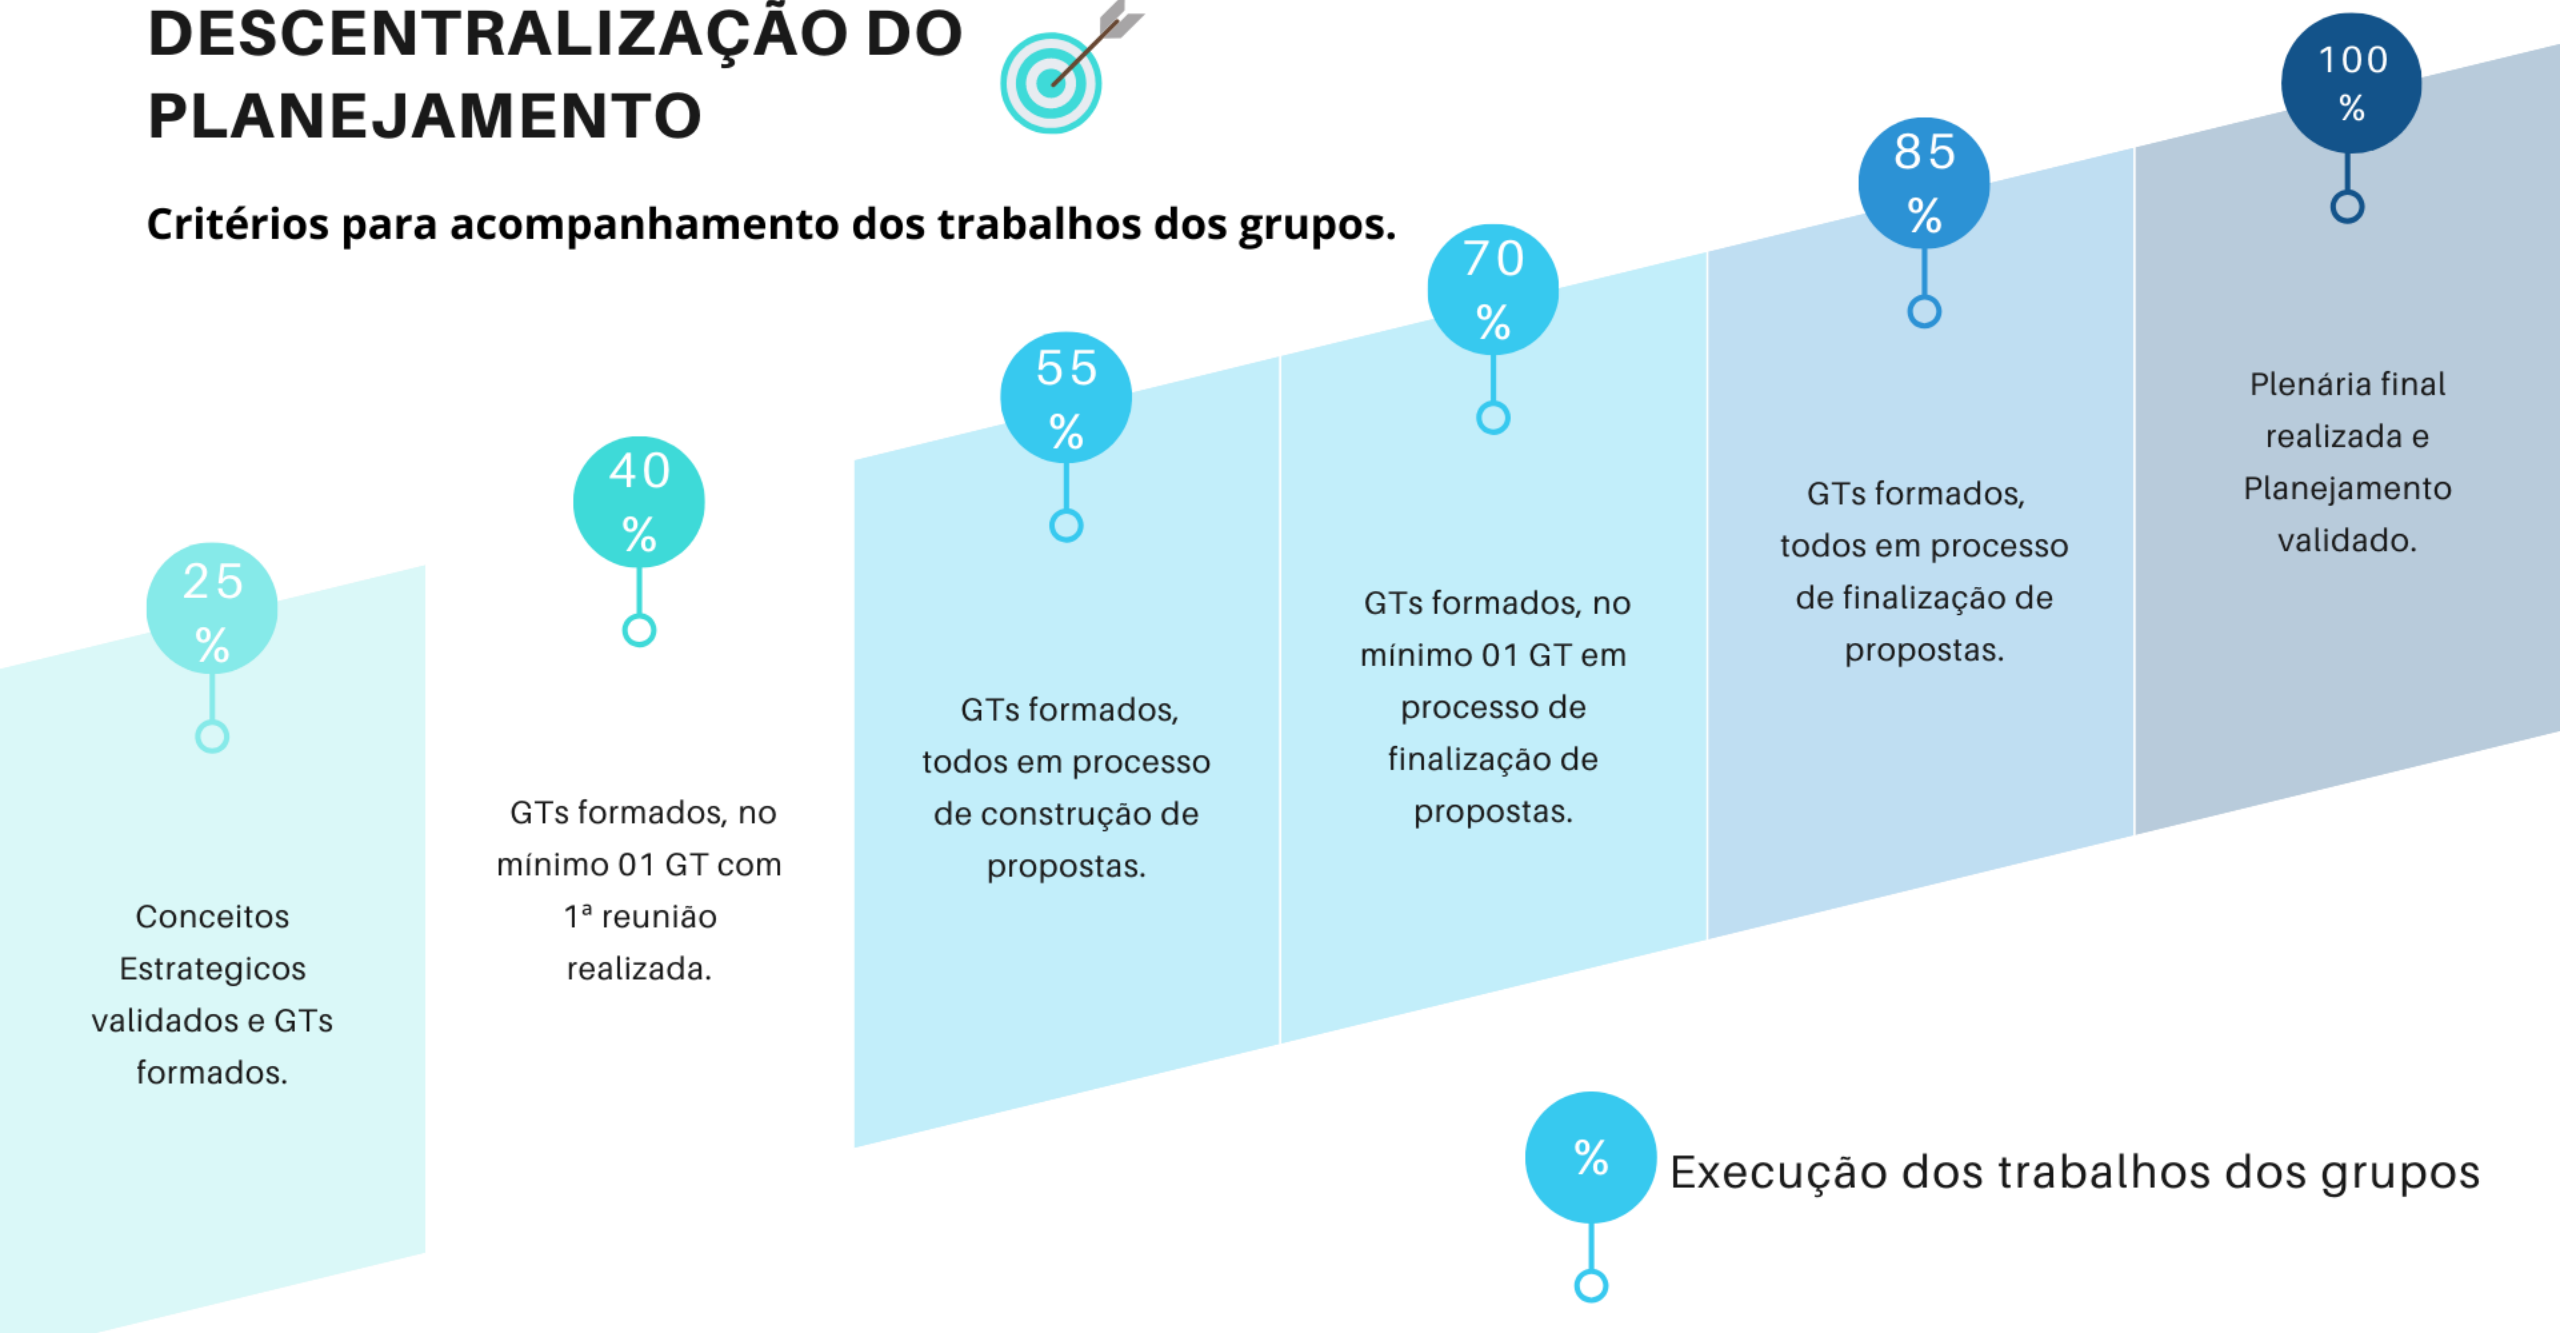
DESCENTRALIZAÇÃO DO PLANEJAMENTO

Critérios para acompanhamento dos trabalhos dos grupos.

25 %

Conceitos Estrategicos validados e GTs formados.

40 %

GTs formados, no mínimo 01 GT com 1ª reunião realizada.

55 %

GTs formados, todos em processo de construção de propostas.

70 %

GTs formados, no mínimo 01 GT em processo de finalização de propostas.

85 %

GTs formados, todos em processo de finalização de propostas.

100 %

Plenária final realizada e Planejamento validado.

%

Execução dos trabalhos dos grupos